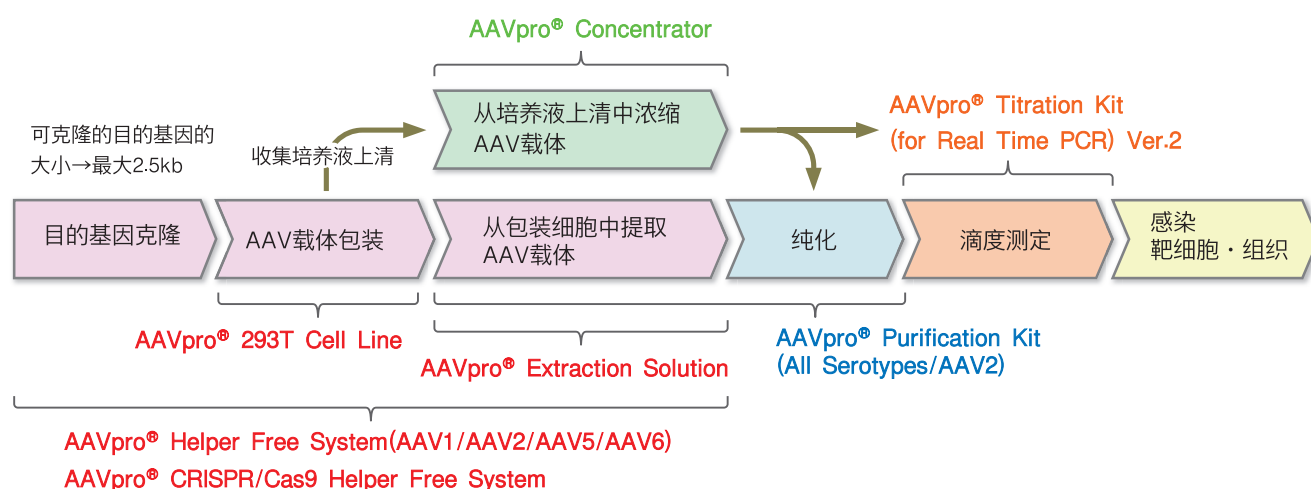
AAVpro® Concentrator

可克隆的目的基因的大小→最大2.5kb

收集培养液上清

从培养液上清中浓缩 AAV载体

AAVpro® Titration Kit (for Real Time PCR) Ver.2

目的基因克隆

AAV载体包装

从包装细胞中提取 AAV载体

纯化

滴度测定

感染 靶细胞・组织

AAVpro® 293T Cell Line

AAVpro® Extraction Solution

AAVpro® Purification Kit (All Serotypes/AAV2)

AAVpro® Helper Free System(AAV1/AAV2/AAV5/AAV6)

AAVpro® CRISPR/Cas9 Helper Free System